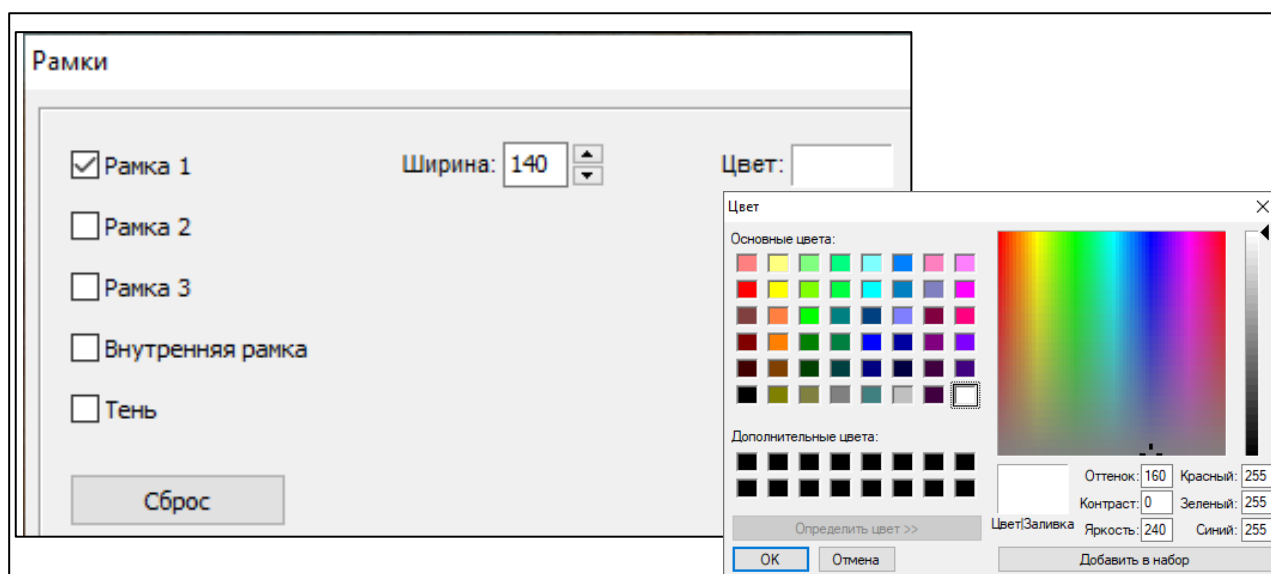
Рамки

Рамка 1

Рамка 2

Рамка 3

Внутренняя рамка

Тень

Сброс

Ширина: 140

Цвет:

Цвет

Основные цвета:

Дополнительные цвета:

Определить цвет >>

OK

Отмена

Цвет|Заливка

Оттенок: 160

Контраст: 0

Яркость: 240

Красный: 255

Зеленый: 255

Синий: 255

Добавить в набор